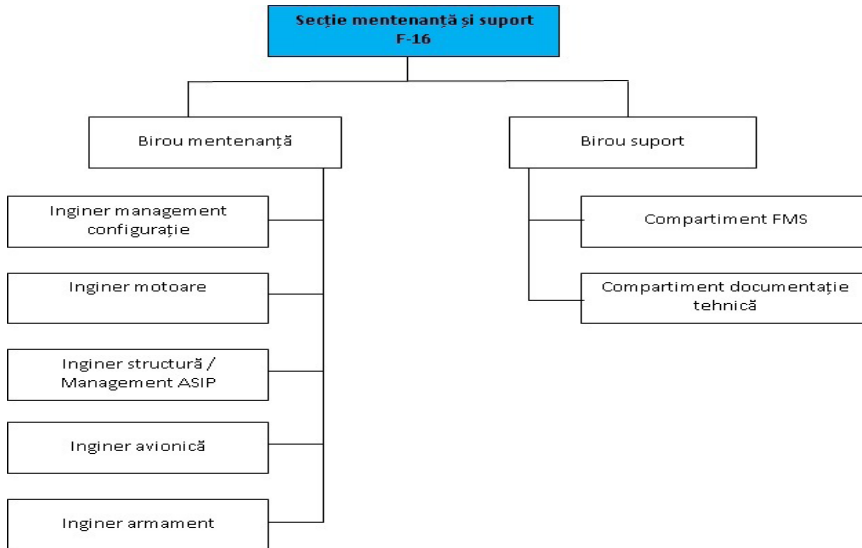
Secție mentenanță și suport F-16

Birou mentenanță

Birou suport

Inginer management configurație

Inginer motoare

Inginer structură / Management ASIP

Inginer avionică

Inginer armament

Compartiment FMS

Compartiment documentație tehnică